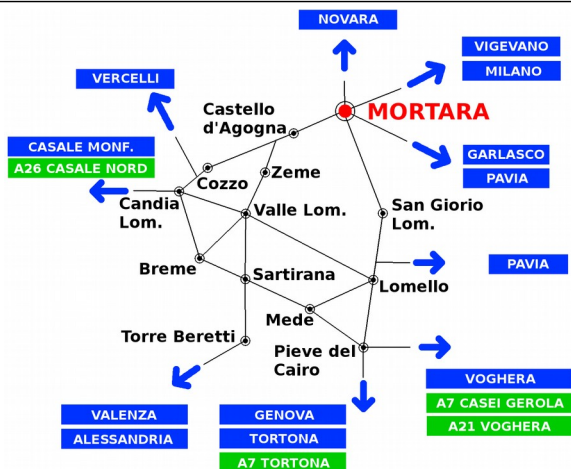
NOVARA

VIGEVANO
MILANO

VERCELLI

Castello d'Agogna

MORTARA

CASALE MONF.
A26 CASALE NORD

Cozzo

Zeme

GARLASCO
PAVIA

Candia Lom.

Valle Lom.

San Giorio Lom.

PAVIA

Breme

Sartirana

Lomello

Mede

Torre Beretti

Pieve del Cairo

VOGHERA
A7 CASEI GEROLA
A21 VOGHERA

VALENZA
ALESSANDRIA

GENOVA
TORTONA
A7 TORTONA